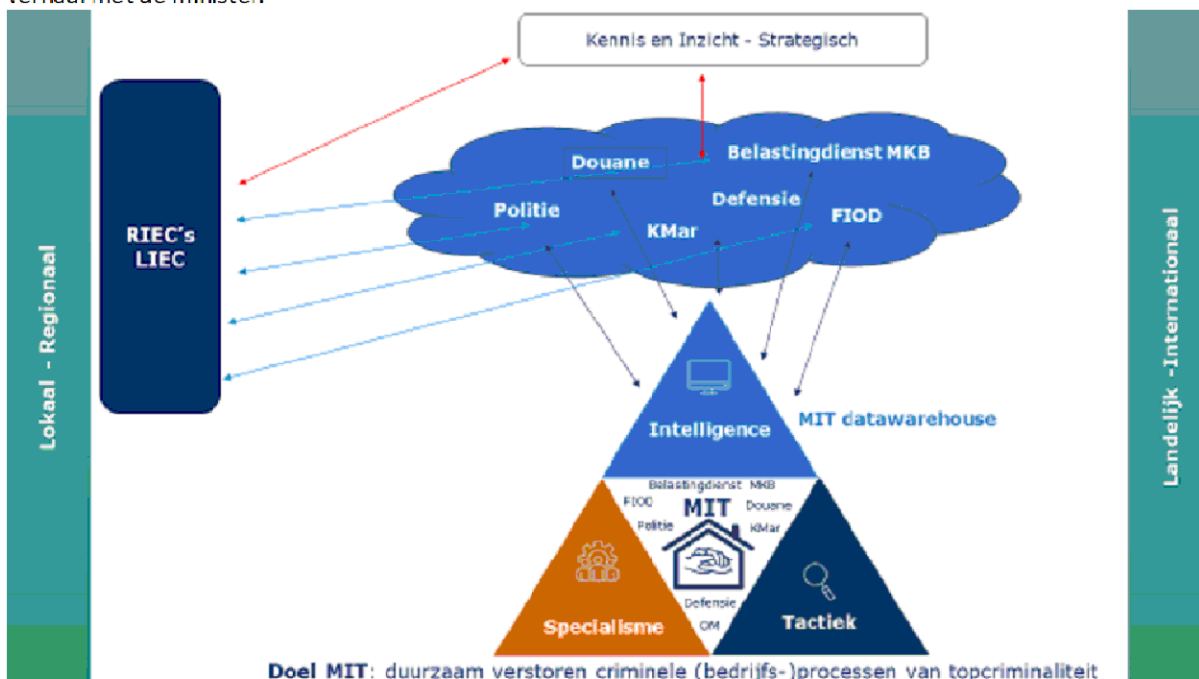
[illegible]

Kennis en Inzicht - Strategisch

RIEC's LIEC

Douane
Belastingdienst MKB
Politie
Defensie
KMar
FIOD

Lokaal - Regionaal

Landelijk -Internationaal

Intelligence
MIT datawarehouse

Belastingdienst MKB
FIOD
Politie
MIT
Douane
KMar
Defensie
OM

Specialisme
Tactiek

Doel MIT: duurzaam verstoren criminele (bedrijfs-)processen van topcriminaliteit